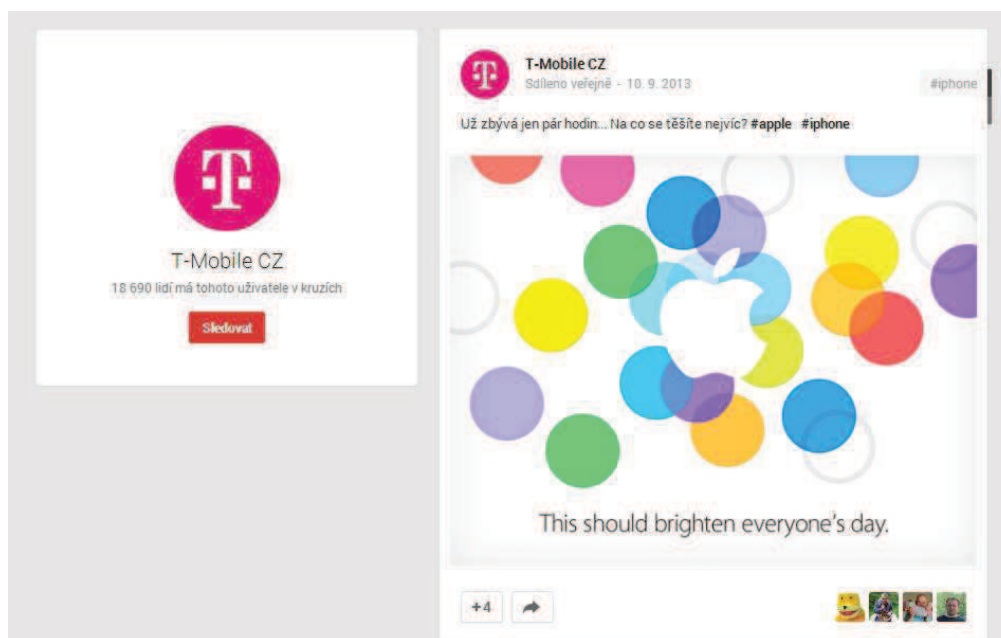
T-Mobile CZ
18 690 lidí má tohoto uživatele v kruzích
Sledovat

T-Mobile CZ
Sdíleno veřejně - 10. 9. 2013
#iphone

Už zbývá jen pár hodin... Na co se těšíte nejvíc? #apple #iphone

This should brighten everyone's day.

+4